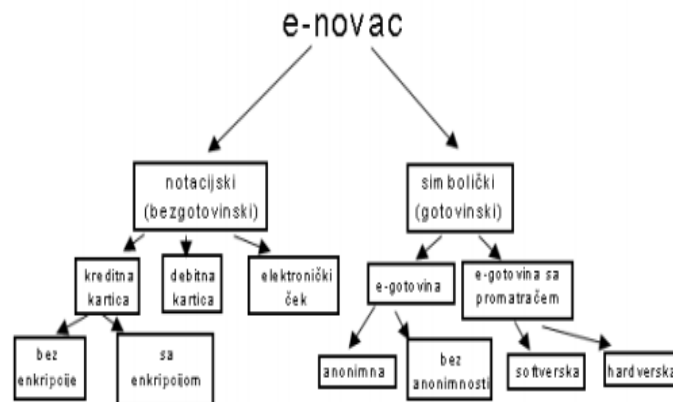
e-novac

notacijski (bezgotovinski)

kreditna kartica

debitna kartica

elektronički ček

bez enkripcije

sa enkripcijom

simbolički (gotovinski)

e-gotovina

e-gotovina sa promatračem

anonimna

bez anonimnosti

softverska

hardverska